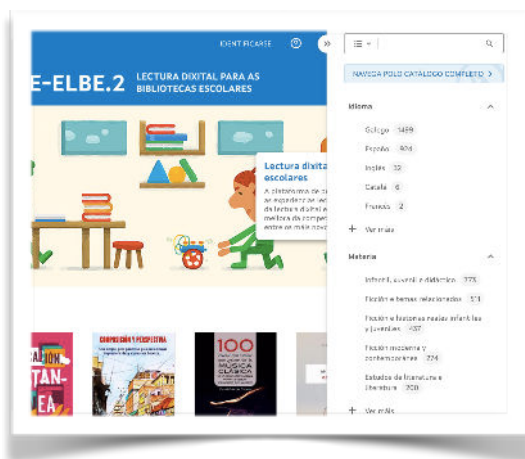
IDENTIFICARSE

E-ELBE.2 LECTURA DIXITAL PARA AS BIBLIOTECAS ESCOLARES

Lectura dixita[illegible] escolares

A plataforma de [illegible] ao expediente de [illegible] de lectura dixital e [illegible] mellora da compe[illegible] entre os máis nov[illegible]

NAVEGA POLO CATÁLOGO COMPLETO >

Idioma

Galego 1459

Español 904

Inglés 32

Catalá 6

Francés 2

+ Ver máis

Materia

Infantil, xuvenil e didáctico 775

Ficción e temas relacionados 571

Ficción e historias reais infantís e xuvenís 437

Ficción moderna e contemporánea 224

Estudos de literatura e literatura 200

+ Ver máis

COMPOSICIÓN Y PERSPECTIVA

100 MÚSICA CLÁSICA